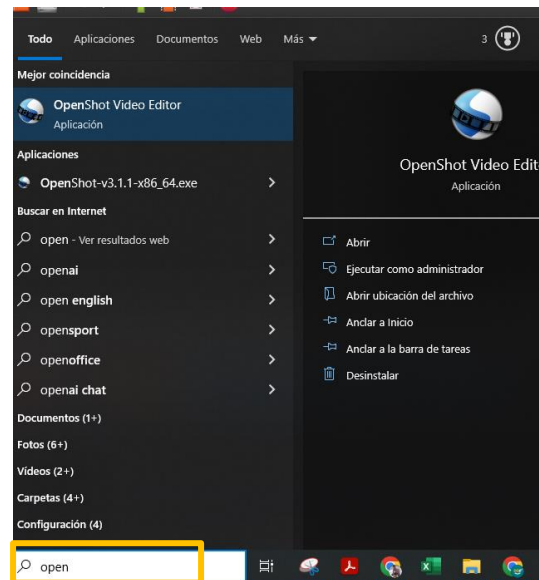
Todo Aplicaciones Documentos Web Más

3

Mejor coincidencia

OpenShot Video Editor
Aplicación

Aplicaciones

OpenShot-v3.1.1-x86_64.exe

Buscar en Internet

open - Ver resultados web

openai

open english

opensport

openoffice

openai chat

Documentos (1+)

Fotos (6+)

Videos (2+)

Carpetas (4+)

Configuración (4)

OpenShot Video Edit
Aplicación

Abrir

Ejecutar como administrador

Abrir ubicación del archivo

Anclar a Inicio

Anclar a la barra de tareas

Desinstalar

open